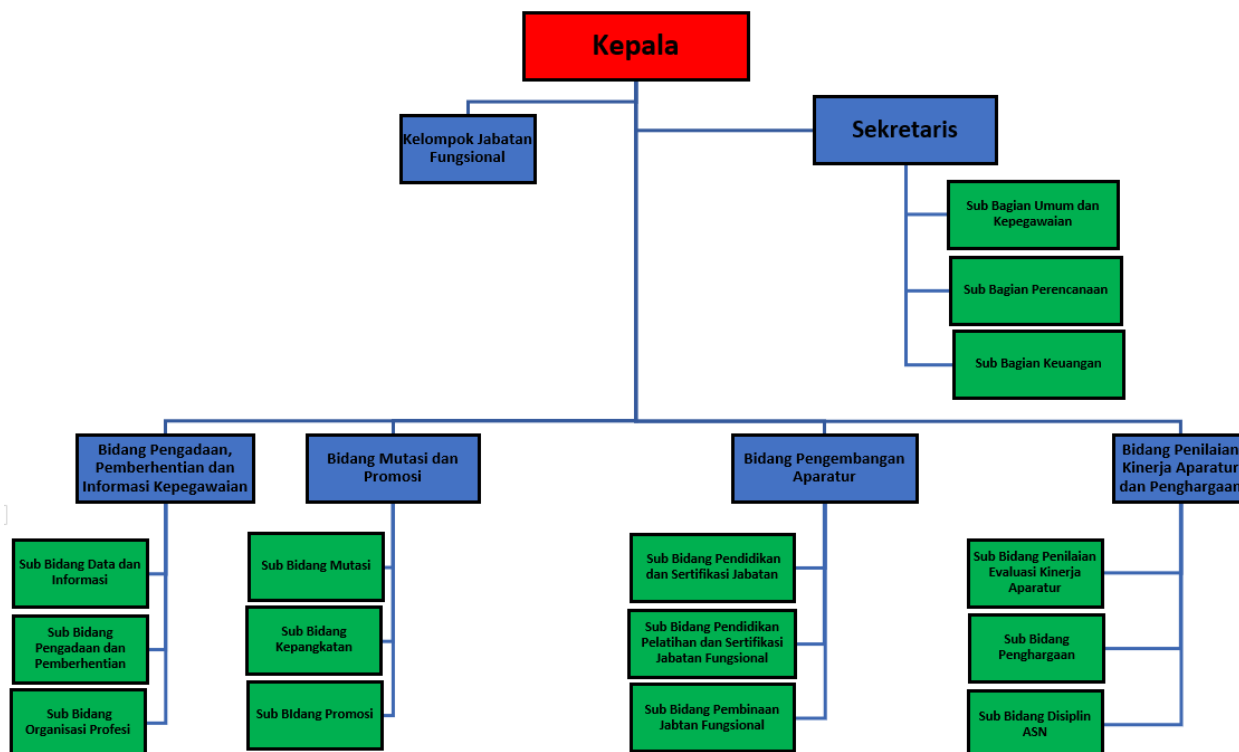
Kepala

Kelompok Jabatan Fungsional

Sekretaris

Sub Bagian Umum dan Kepegawaian

Sub Bagian Perencanaan

Sub Bagian Keuangan

Bidang Pengadaan, Pemberhentian dan Informasi Kepegawaian

Bidang Mutasi dan Promosi

Bidang Pengembangan Aparatur

Bidang Penilaian Kinerja Aparatur dan Penghargaan

Sub Bidang Data dan Informasi

Sub Bidang Pengadaan dan Pemberhentian

Sub Bidang Organisasi Profesi

Sub Bidang Mutasi

Sub Bidang Kepangkatan

Sub BIdang Promosi

Sub Bidang Pendidikan dan Sertifikasi Jabatan

Sub Bidang Pendidikan Pelatihan dan Sertifikasi Jabatan Fungsional

Sub Bidang Pembinaan Jabtan Fungsional

Sub Bidang Penilaian Evaluasi Kinerja Aparatur

Sub Bidang Penghargaan

Sub Bidang Disiplin ASN